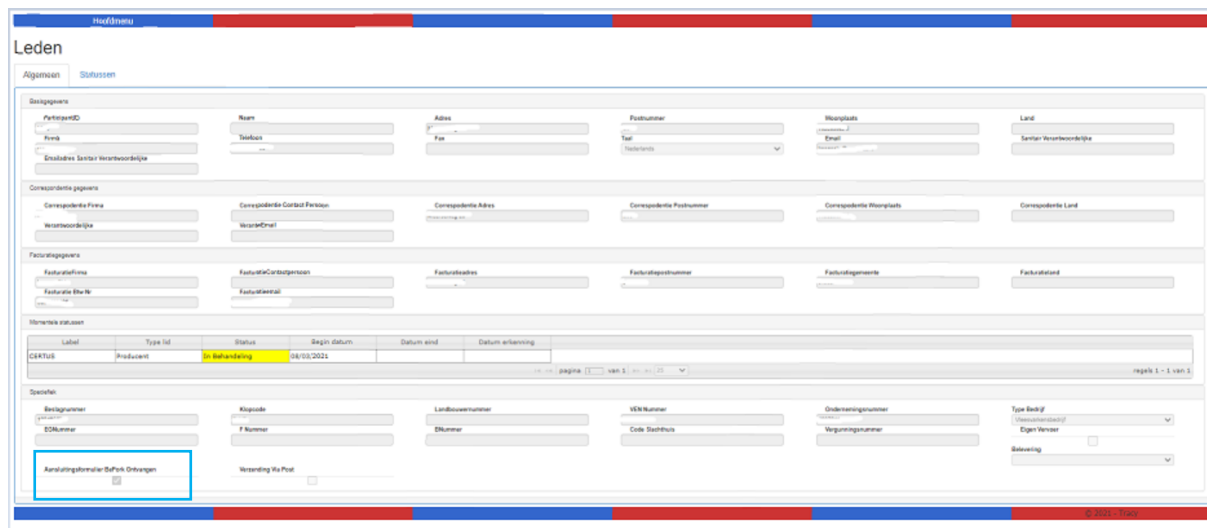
Hoofdmenu

Leden

Algemeen Statussen

Basisgegevens

ParticipantID
Naam
Adres
Postnummer
Woonplaats
Land
Firma
Telefoon
Fax
Taal
Nederlands
Email
Sanitair Verantwoordelijke
Emailadres Sanitair Verantwoordelijke

Correspondentie gegevens

Correspondentie Firma
Correspondentie Contact Persoon
Correspondentie Adres
Correspondentie Postnummer
Correspondentie Woonplaats
Correspondentie Land
Verantwoordelijke
VerantwEmail

Facturatiegegevens

FacturatieFirma
FacturatieContactpersoon
Facturatieadres
Facturatiepostnummer
Facturatiegemeente
Facturatieland
Facturatie Btw Nr
Facturatiemail

Momentele statussen

| Label | Type lid | Status | Begin datum | Datum eind | Datum erkenning |
|---|---|---|---|---|---|
| CERTUS | Producent | In Behandeling | 08/03/2021 | | |

pagina 1 van 1 25
regels 1 - 1 van 1

Speciefiek

Beslagnummer
Klopcode
Landbouwernummer
VEN Nummer
Ondernemingsnummer
Type Bedrijf
EGNummer
F Nummer
ENummer
Code Slachthuis
Vergunningsnummer
Eigen Vervoer
Belevering
Aansluitingsformulier BePork Ontvangen
Verzending Via Post

© 2021 - Tracé